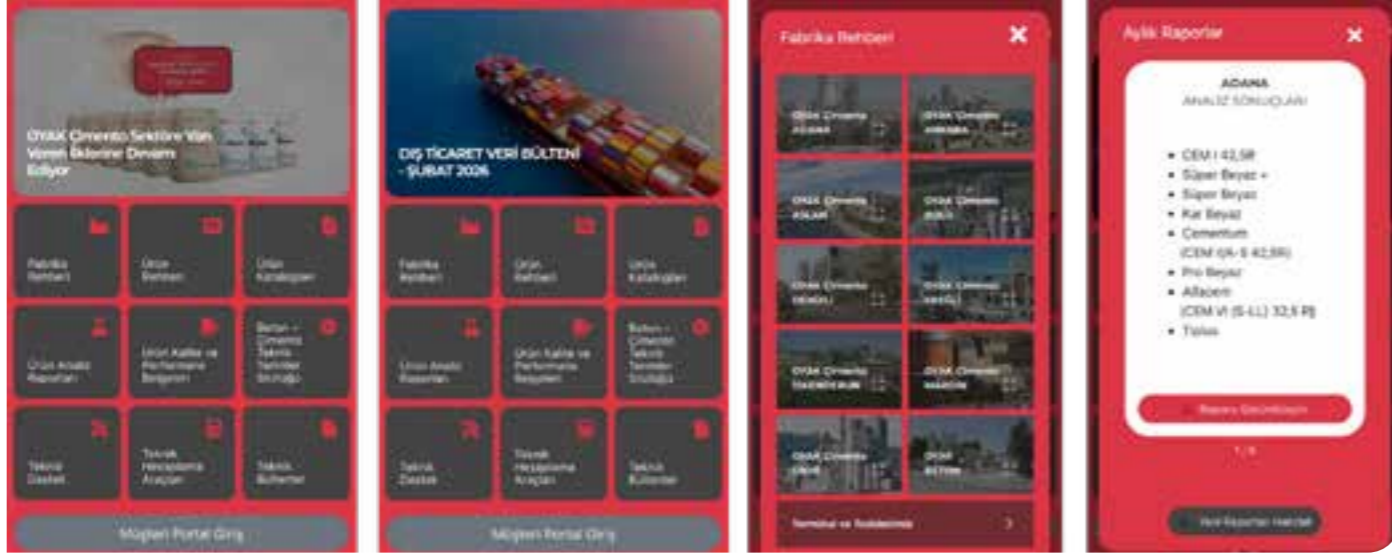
OYAK Çimento Sektöre Yön Veren İlklerine Devam Ediyor

Fabrika Rehberi

Ürün Rehberi

Ürün Katalogları

Ürün Analiz Raporları

Ürün Kalite ve Performans Belgeleri

Beton - Çimento Teknik Terimler Sözlüğü

Teknik Destek

Teknik Hesaplama Araçları

Teknik Bültenler

Müşteri Portal Giriş

DIŞ TİCARET VERİ BÜLTENİ - ŞUBAT 2026

Fabrika Rehberi

Ürün Rehberi

Ürün Katalogları

Ürün Analiz Raporları

Ürün Kalite ve Performans Belgeleri

Beton - Çimento Teknik Terimler Sözlüğü

Teknik Destek

Teknik Hesaplama Araçları

Teknik Bültenler

Müşteri Portal Giriş

Fabrika Rehberi

OYAK Çimento ADANA

OYAK Çimento ANKARA

OYAK Çimento ASLAN

OYAK Çimento BOLU

OYAK Çimento DENİZLİ

OYAK Çimento HEREKE

OYAK Çimento İSKENDERUN

OYAK Çimento MARDİN

OYAK Çimento ÜNYE

OYAK BETON

Terminal ve Fabrikalarımız

Aylık Raporlar

ADANA
ANALİZ SONUÇLARI

• CEM I 42,5R
• Süper Beyaz +
• Süper Beyaz
• Kar Beyaz
• Cementum (CEM II/A-S 42,5R)
• Pro Beyaz
• Alfacem (CEM VI (S-LL) 32,5 R)
• Tielen

Raporu Görüntüleyin

1 / 6

Tüm Raporları Hemen